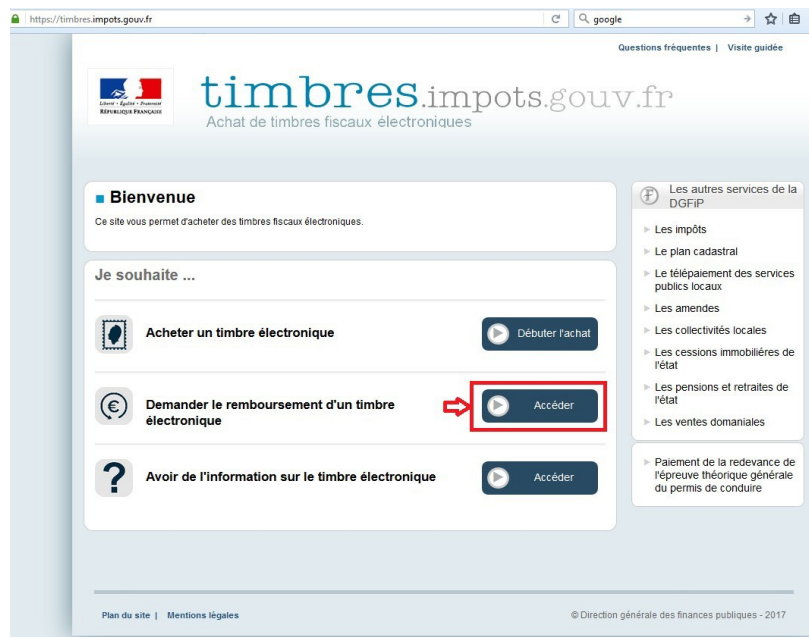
https://timbres.impots.gouv.fr

google

Questions fréquentes | Visite guidée

Liberté • Égalité • Fraternité
RÉPUBLIQUE FRANÇAISE

timbres.impots.gouv.fr
Achat de timbres fiscaux électroniques

Bienvenue

Ce site vous permet d'acheter des timbres fiscaux électroniques.

Je souhaite ...

Acheter un timbre électronique

Débuter l'achat

Demander le remboursement d'un timbre électronique

Accéder

Avoir de l'information sur le timbre électronique

Accéder

Les autres services de la DGFiP

Les impôts

Le plan cadastral

Le télépaiement des services publics locaux

Les amendes

Les collectivités locales

Les cessions immobilières de l'état

Les pensions et retraites de l'état

Les ventes domaniales

Paiement de la redevance de l'épreuve théorique générale du permis de conduire

Plan du site | Mentions légales

© Direction générale des finances publiques - 2017